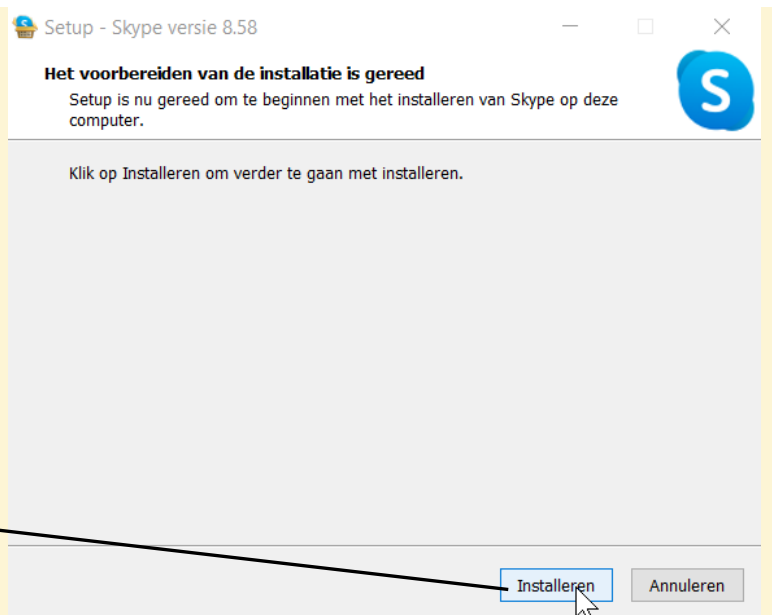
Setup - Skype versie 8.58

Het voorbereiden van de installatie is gereed

Setup is nu gereed om te beginnen met het installeren van Skype op deze computer.

Klik op Installeren om verder te gaan met installeren.

Installeren

Annuleren